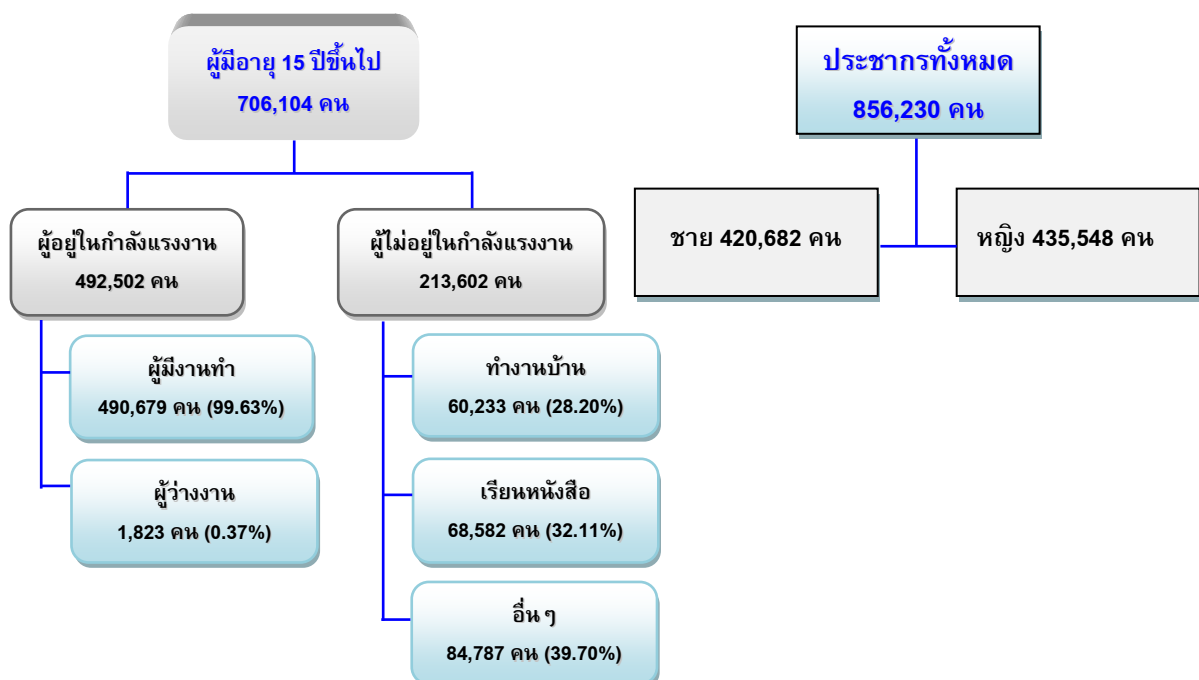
ผู้มีอายุ 15 ปีขึ้นไป
706,104 คน

ผู้อยู่ในกำลังแรงงาน
492,502 คน

ผู้ไม่อยู่ในกำลังแรงงาน
213,602 คน

ผู้มีงานทำ
490,679 คน (99.63%)

ผู้ว่างงาน
1,823 คน (0.37%)

ทำงานบ้าน
60,233 คน (28.20%)

เรียนหนังสือ
68,582 คน (32.11%)

อื่น ๆ
84,787 คน (39.70%)

ประชากรทั้งหมด
856,230 คน

ชาย 420,682 คน

หญิง 435,548 คน